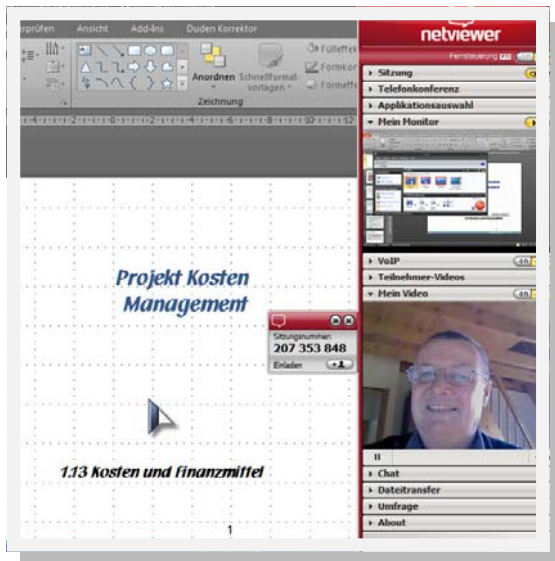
erprüfen Ansicht Add-Ins Duden Korrektor

Anordnen Schnellformatvorlagen Fülleffekt Formkontur Formeffekt

Zeichnung

netviewer

Fernsteuerung

Sitzung
Telefonkonferenz
Applikationsauswahl
Mein Monitor
VoIP
Teilnehmer-Videos
Mein Video
Chat
Dateitransfer
Umfrage
About

Sitzungsnummer
207 353 848
Einladen

Projekt Kosten Management

1.13 Kosten und Finanzmittel

1